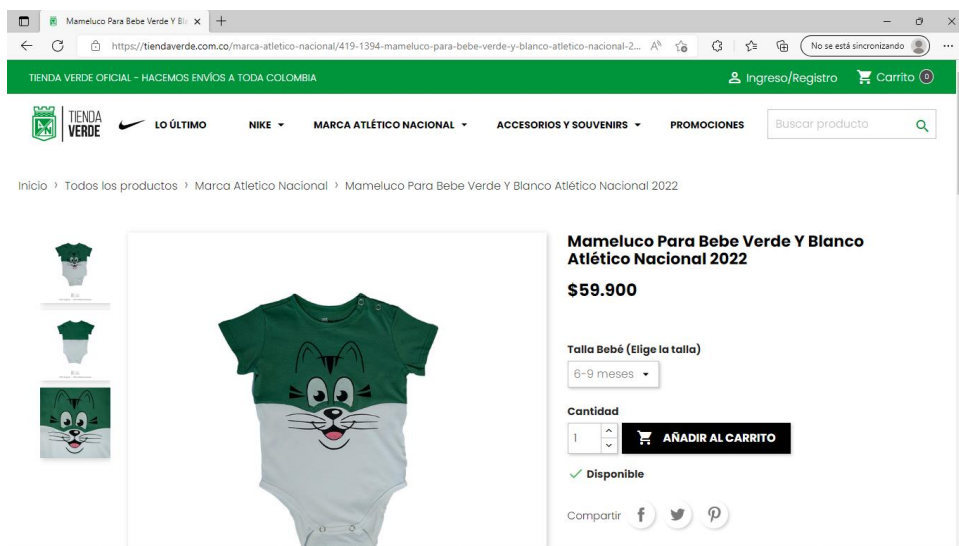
Mameluco Para Bebe Verde Y Bl ×  +

https://tiendaverde.com.co/marca-atletico-nacional/419-1394-mameluco-para-bebe-verde-y-blanco-atletico-nacional-2...

No se está sincronizando

TIENDA VERDE OFICIAL - HACEMOS ENVÍOS A TODA COLOMBIA

Ingreso/Registro  Carrito 0

TIENDA VERDE

LO ÚLTIMO  NIKE  MARCA ATLÉTICO NACIONAL  ACCESORIOS Y SOUVENIRS  PROMOCIONES  Buscar producto

Inicio › Todos los productos › Marca Atletico Nacional › Mameluco Para Bebe Verde Y Blanco Atlético Nacional 2022

Mameluco Para Bebe Verde Y Blanco Atlético Nacional 2022

$59.900

Talla Bebé (Elige la talla)

6-9 meses

Cantidad

1

AÑADIR AL CARRITO

Disponible

Compartir